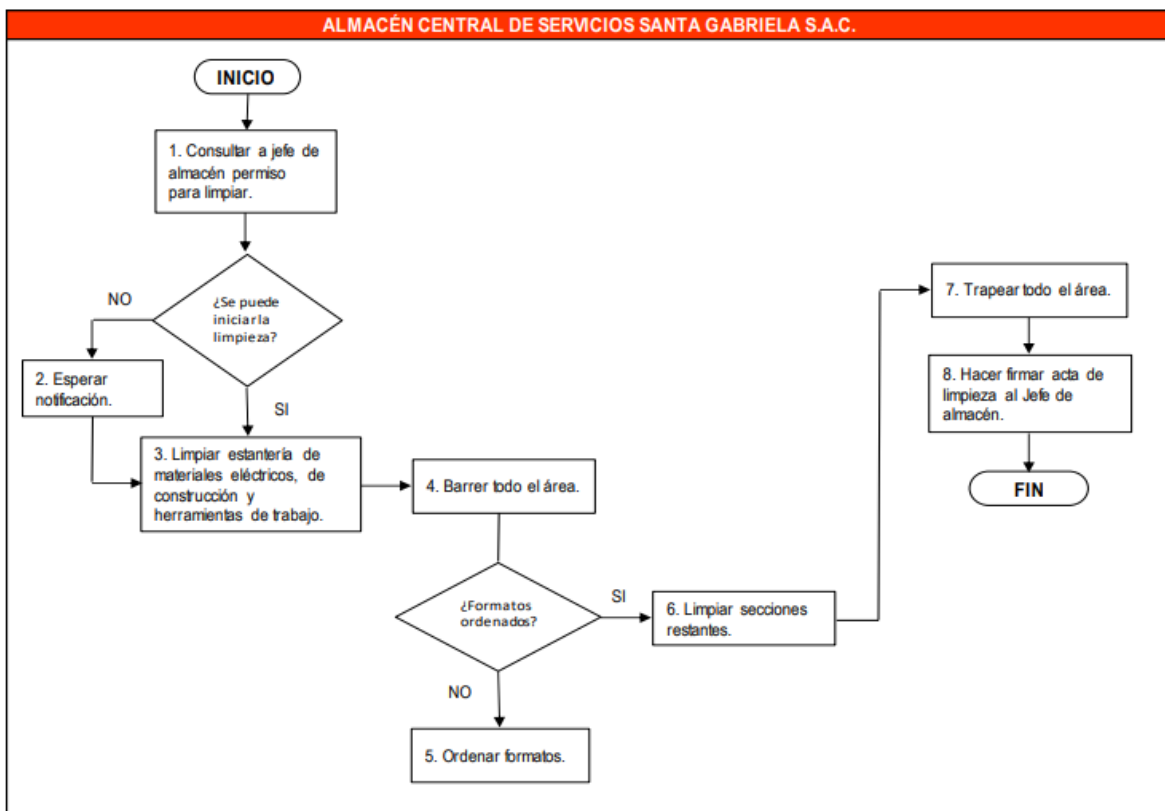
ALMACÉN CENTRAL DE SERVICIOS SANTA GABRIELA S.A.C.

INICIO

1. Consultar a jefe de almacén permiso para limpiar.

NO

¿Se puede iniciar la limpieza?

2. Esperar notificación.

SI

3. Limpiar estantería de materiales eléctricos, de construcción y herramientas de trabajo.

4. Barrer todo el área.

¿Formatos ordenados?

SI

6. Limpiar secciones restantes.

NO

5. Ordenar formatos.

7. Trapear todo el área.

8. Hacer firmar acta de limpieza al Jefe de almacén.

FIN